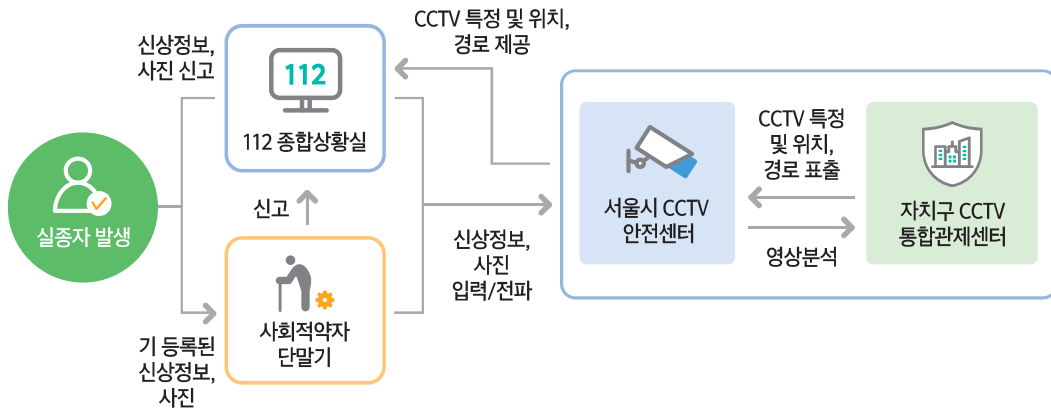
실종자 발생

신상정보, 사진 신고

112

112 종합상황실

CCTV 특정 및 위치, 경로 제공

신고

기 등록된 신상정보, 사진

사회적약자 단말기

신상정보, 사진 입력/전파

서울시 CCTV 안전센터

CCTV 특정 및 위치, 경로 표출

영상분석

자치구 CCTV 통합관제센터